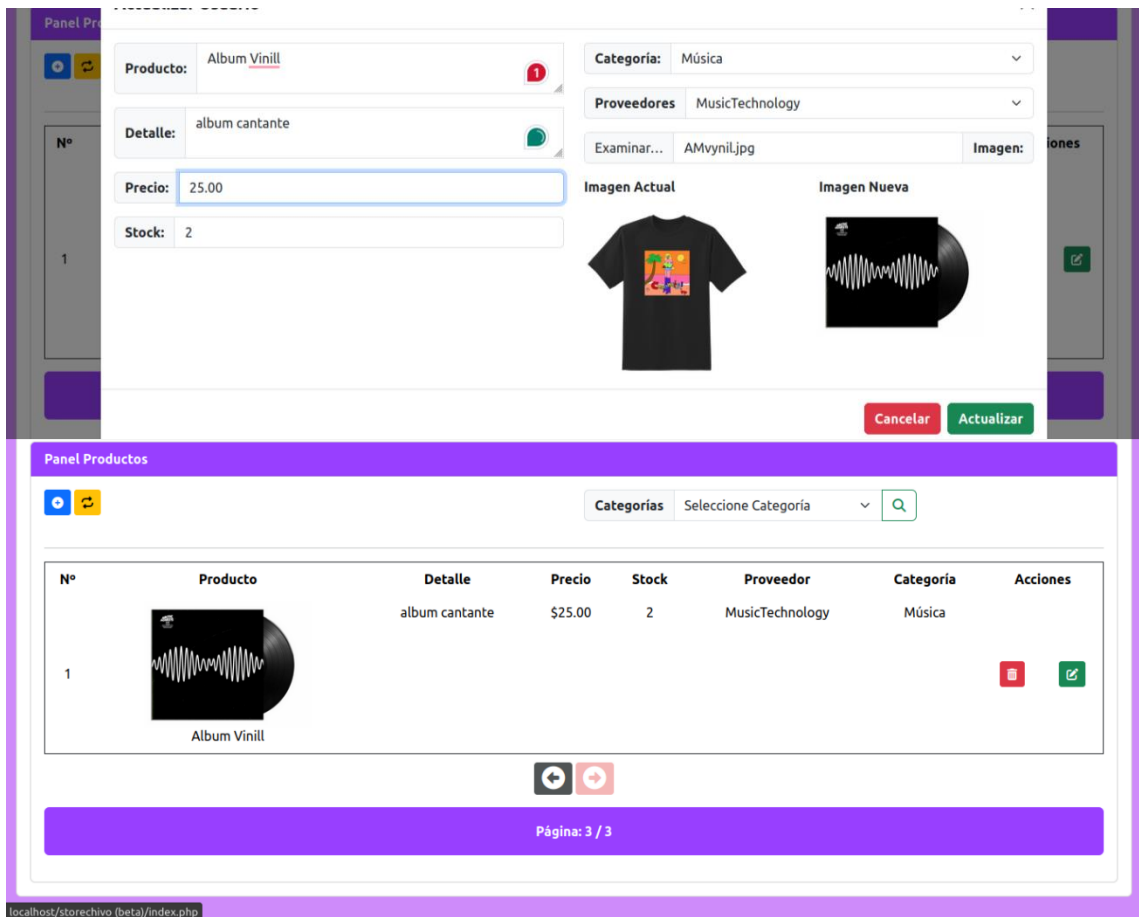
Panel Pro

Nº

1

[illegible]

Producto: Album Vinill

1

Detalle: album cantante

Precio: 25.00

Stock: 2

Categoría: Música

Proveedores MusicTechnology

Examinar... AMvynil.jpg Imagen:

Imagen Actual

Imagen Nueva

iones

Cancelar Actualizar

Panel Productos

Categorías Seleccione Categoría

| Nº | Producto | Detalle | Precio | Stock | Proveedor | Categoría | Acciones |
|---|---|---|---|---|---|---|---|
| 1 | Album Vinill | album cantante | $25.00 | 2 | MusicTechnology | Música | |

Página: 3 / 3

localhost/storechivo (beta)/index.php